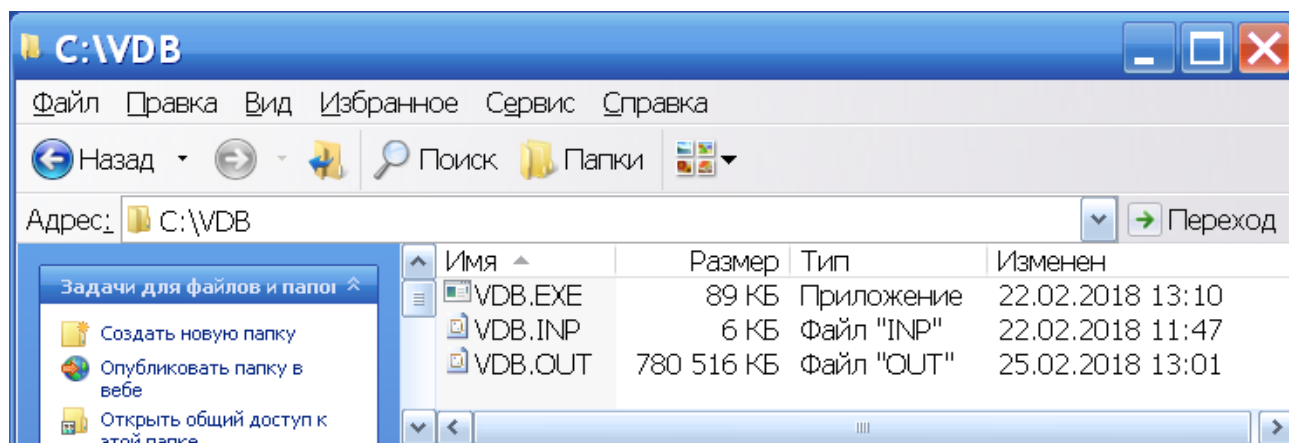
C:\VDB

Файл Правка Вид Избранное Сервис Справка

Назад Поиск Папки

Адрес: C:\VDB Переход

Задачи для файлов и папок

Создать новую папку

Опубликовать папку в вебе

Открыть общий доступ к этой папке

| Имя | Размер | Тип | Изменен |
|---|---|---|---|
| VDB.EXE | 89 КБ | Приложение | 22.02.2018 13:10 |
| VDB.INP | 6 КБ | Файл "INP" | 22.02.2018 11:47 |
| VDB.OUT | 780 516 КБ | Файл "OUT" | 25.02.2018 13:01 |